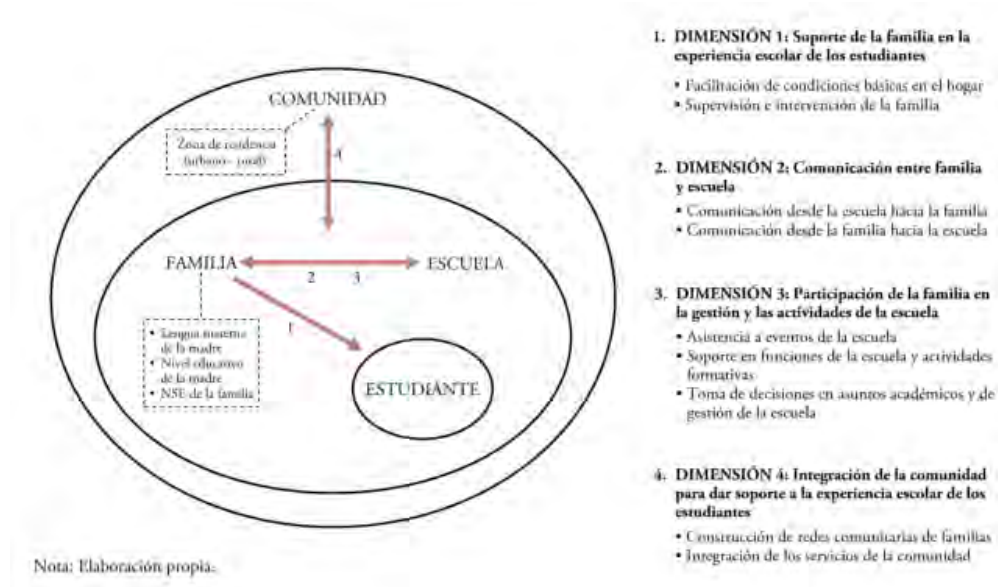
COMUNIDAD

Zona de residencia (urbano - rural)

4

FAMILIA

2

3

ESCUELA

1

• Lengua materna de la madre
• Nivel educativo de la madre
• NSE de la familia

ESTUDIANTE

Nota: Elaboración propia.

1. DIMENSIÓN 1: Soporte de la familia en la experiencia escolar de los estudiantes

• Facilitación de condiciones básicas en el hogar
• Supervisión e intervención de la familia

2. DIMENSIÓN 2: Comunicación entre familia y escuela

• Comunicación desde la escuela hacia la familia
• Comunicación desde la familia hacia la escuela

3. DIMENSIÓN 3: Participación de la familia en la gestión y las actividades de la escuela

• Asistencia a eventos de la escuela
• Soporte en funciones de la escuela y actividades formativas
• Toma de decisiones en asuntos académicos y de gestión de la escuela

4. DIMENSIÓN 4: Integración de la comunidad para dar soporte a la experiencia escolar de los estudiantes

• Construcción de redes comunitarias de familias
• Integración de los servicios de la comunidad